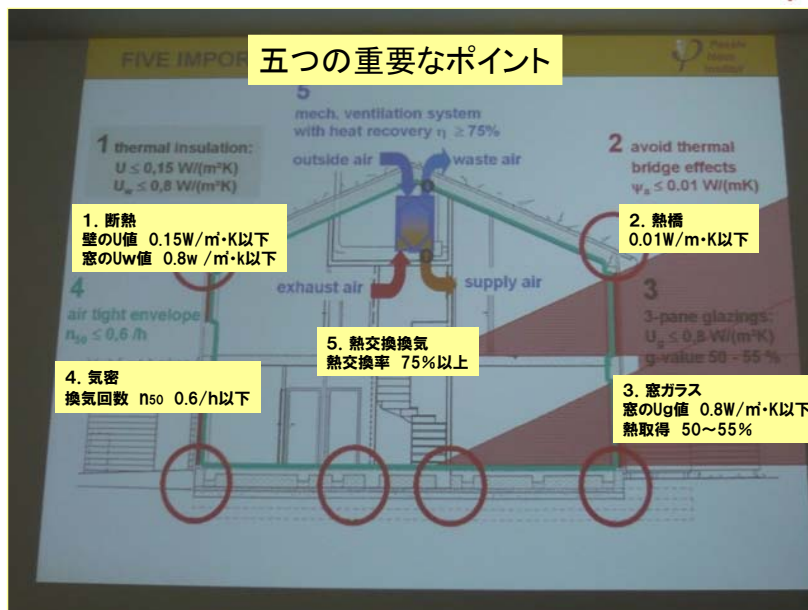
FIVE IMPOR
五つの重要なポイント
Passive House Institut

5
mech. ventilation system
with heat recovery η ≥ 75%
outside air
waste air

1 thermal insulation:
$U \leq 0,15$ W/(m²K)
$U_w \leq 0,8$ W/(m²K)

2 avoid thermal bridge effects
$\Psi_a \leq 0.01$ W/(mK)

1. 断熱
壁のU値 0.15W/㎡･K以下
窓のUw値 0.8w /㎡･k以下

2. 熱橋
0.01W/m･K以下

4
air tight envelope
$n_{50} \leq 0,6$ /h

exhaust air
supply air

3
3-pane glazings:
$U_g \leq 0,8$ W/(m²K)
g-value 50 - 55 %

5. 熱交換換気
熱交換率 75%以上

4. 気密
換気回数 n50 0.6/h以下

3. 窓ガラス
窓のUg値 0.8W/㎡･K以下
熱取得 50～55%